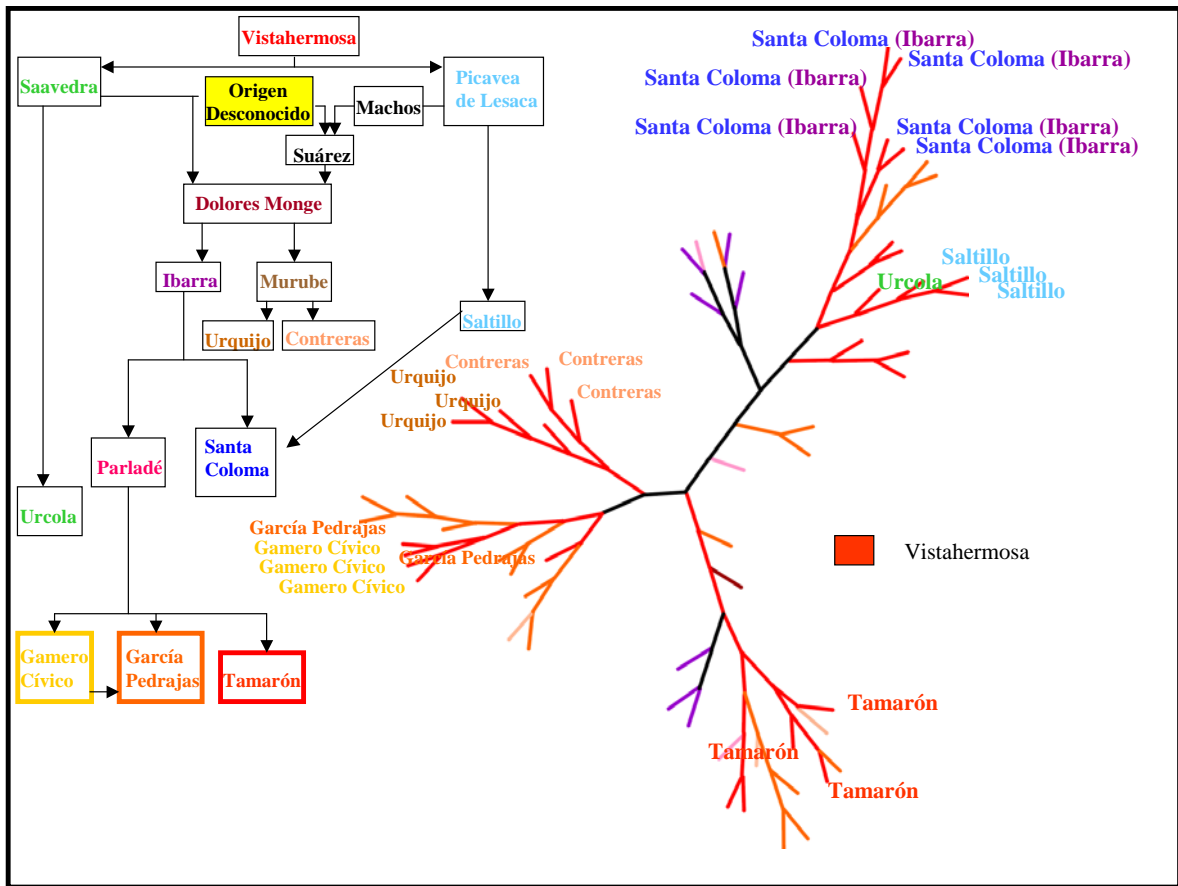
Vistahermosa

Saavedra

Origen Desconocido

Machos

Picavea de Lesaca

Suárez

Dolores Monge

Ibarra

Murube

Urquijo

Contreras

Saltillo

Parladé

Santa Coloma

Urcola

Gamero Cívico

García Pedrajas

Tamarón

Santa Coloma (Ibarra)
Santa Coloma (Ibarra)
Santa Coloma (Ibarra)
Santa Coloma (Ibarra)
Santa Coloma (Ibarra)
Santa Coloma (Ibarra)

Saltillo
Urcola
Saltillo
Saltillo

Contreras
Contreras
Contreras
Urquijo
Urquijo
Urquijo

García Pedrajas
Gamero Cívico
Gamero Cívico
Gamero Cívico
García Pedrajas

Vistahermosa

Tamarón
Tamarón
Tamarón